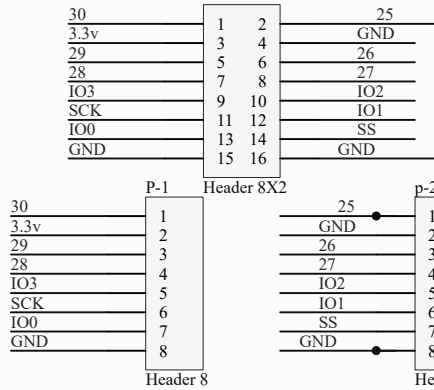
30
3.3v
29
28
IO3
SCK
IO0
GND

1 2
3 4
5 6
7 8
9 10
11 12
13 14
15 16
Header 8X2

25
GND
26
27
IO2
IO1
SS
GND

P-1
30
3.3v
29
28
IO3
SCK
IO0
GND

1
2
3
4
5
6
7
8
Header 8

p-2
25
GND
26
27
IO2
IO1
SS
GND

1
2
3
4
5
6
7
8
He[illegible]